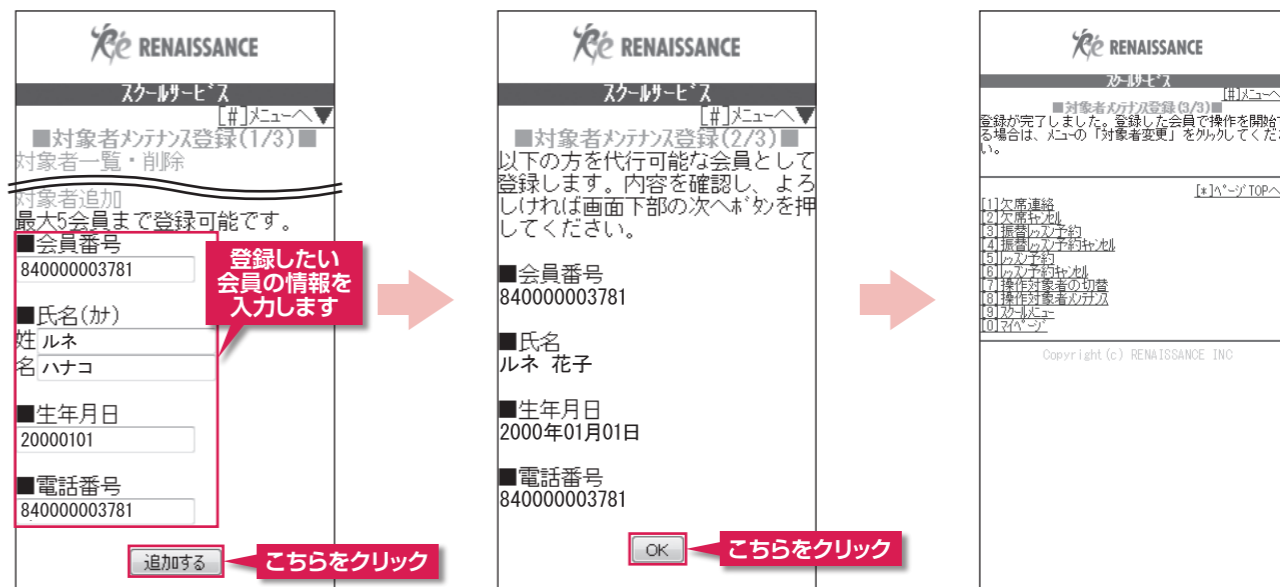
RENAISSANCE

スクールサービス

[#]メニューへ▼

■対象者メンテナンス登録(1/3)■

対象者一覧・削除

対象者追加

最大5会員まで登録可能です。

■会員番号

840000003781

登録したい会員の情報を入力します

■氏名(カナ)

姓 ルネ

名 ハナコ

■生年月日

20000101

■電話番号

840000003781

追加する

こちらをクリック

RENAISSANCE

スクールサービス

[#]メニューへ▼

■対象者メンテナンス登録(2/3)■

以下の方を代行可能な会員として登録します。内容を確認し、よろしければ画面下部の次へボタンを押してください。

■会員番号

840000003781

■氏名

ルネ 花子

■生年月日

2000年01月01日

■電話番号

840000003781

OK

こちらをクリック

RENAISSANCE

スクールサービス

[#]メニューへ

■対象者メンテナンス登録(3/3)■

登録が完了しました。登録した会員で操作を開始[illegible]る場合は、メニューの「対象者変更」をクリックしてくださ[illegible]い。

[*]ページTOPへ

[1]欠席連絡
[2]欠席キャンセル
[3]振替レッスン予約
[4]振替レッスン予約キャンセル
[5]レッスン予約
[6]レッスン予約キャンセル
[7]操作対象者の切替
[8]操作対象者メンテナンス
[9]スクールメニュー
[0]マイページ

Copyright(c) RENAISSANCE INC